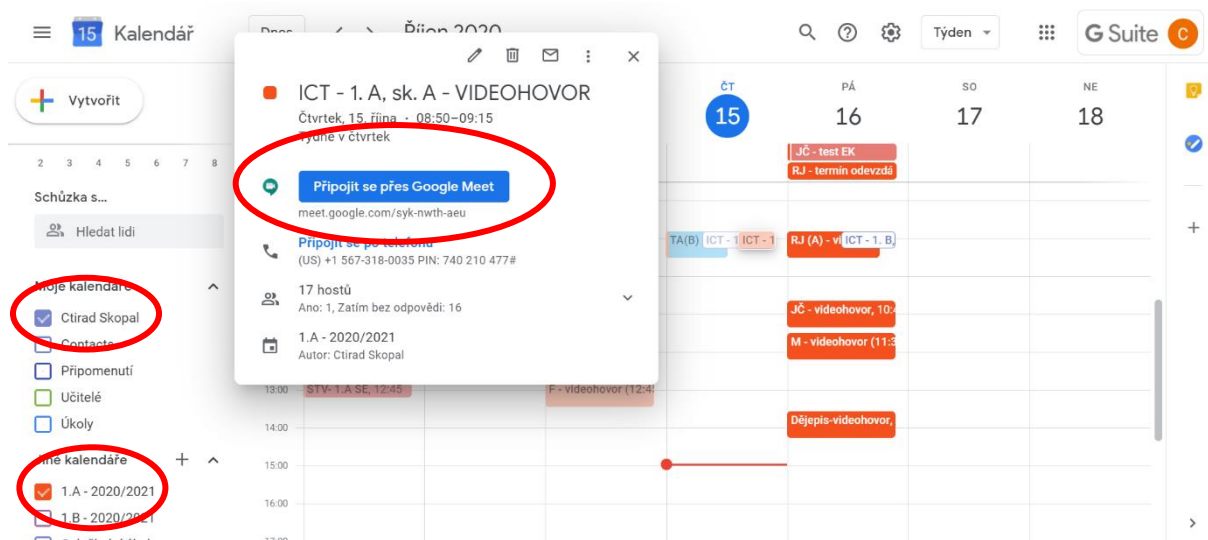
15 Kalendář

Dnes

Říjen 2020

Týden

G Suite C

Vytvořit

2 3 4 5 6 7 8

Schůzka s...

Hledat lidi

Moje kalendáře

Ctirad Skopal

Contacts

Připomenutí

Učitelé

Úkoly

Jiné kalendáře

1.A - 2020/2021

1.B - 2020/2021

ICT - 1. A, sk. A - VIDEOHOVOR

Čtvrtek, 15. října · 08:50–09:15

Týdně v čtvrtek

Připojit se přes Google Meet

meet.google.com/syk-nwth-aeu

Připojit se po telefonu

(US) +1 567-318-0035 PIN: 740 210 477#

17 hostů

Ano: 1, Zatím bez odpovědi: 16

1.A - 2020/2021

Autor: Ctirad Skopal

ČT 15

PÁ 16

SO 17

NE 18

JČ - test EK

RJ - termín odevzdá

TA(B)

ICT - 1

ICT - 1

RJ (A) - vi

ICT - 1. B,

JČ - videohovor, 10:

M - videohovor (11:3

13:00

STV- 1.A SE, 12:45

F - videohovor (12:4

14:00

Dějepis-videohovor,

15:00

16:00

17:00